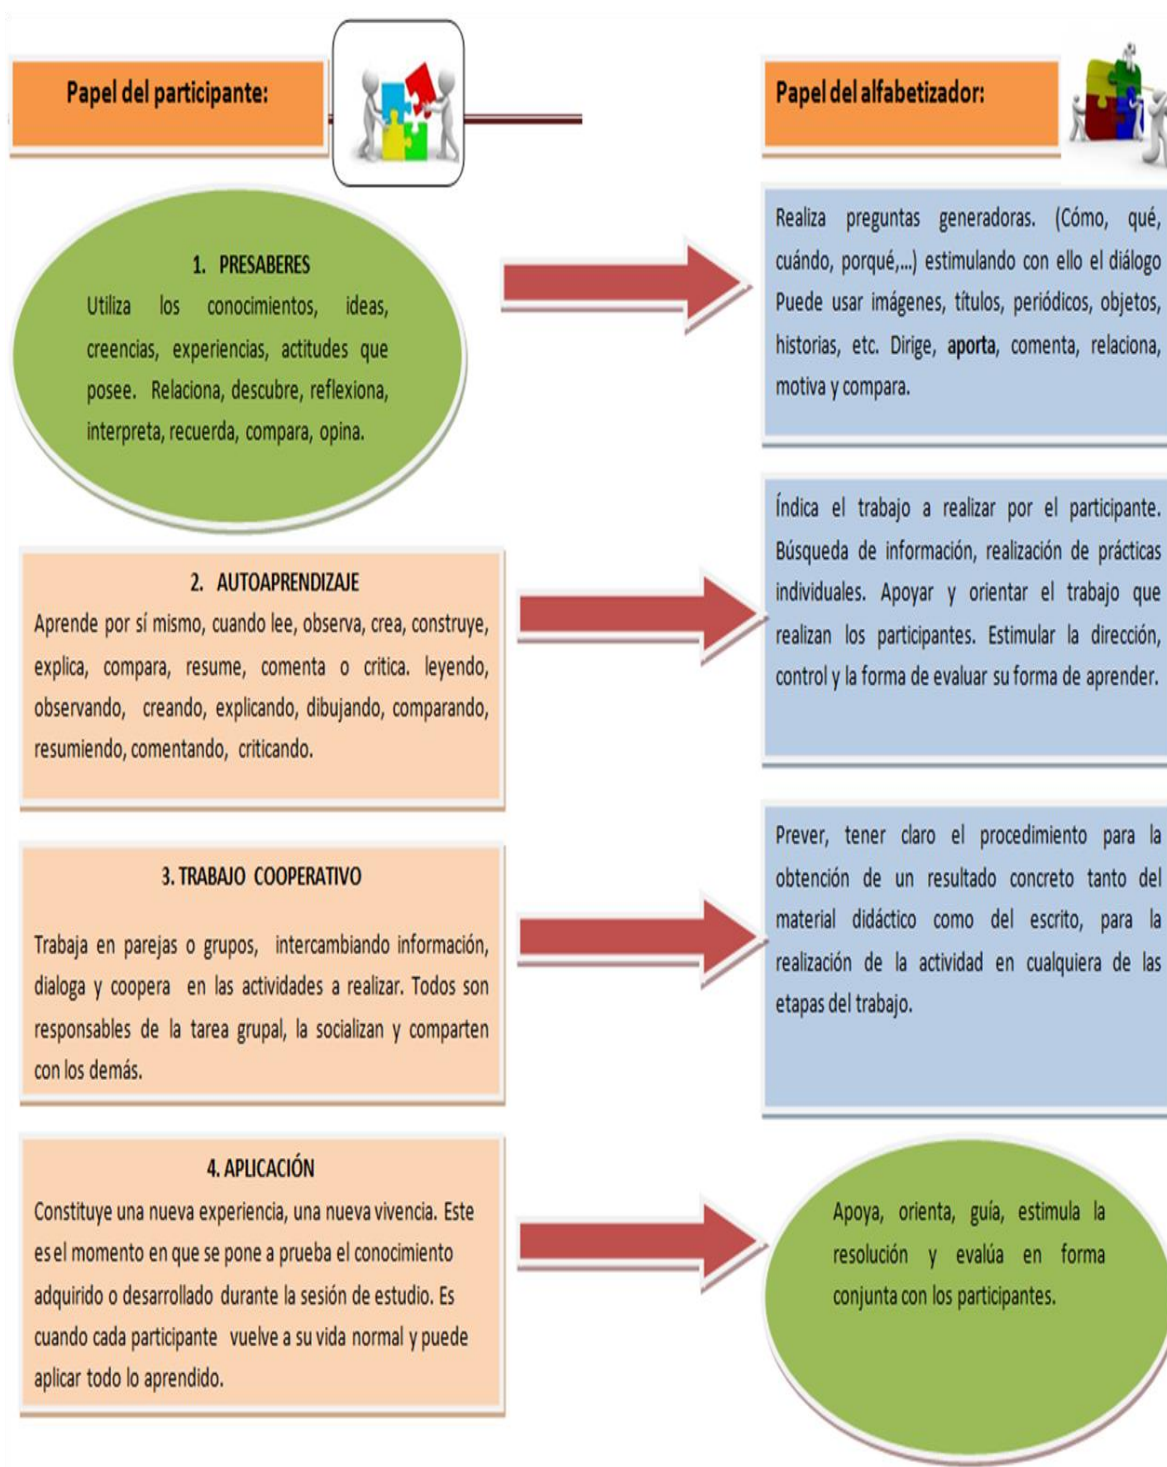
Papel del participante:

Papel del alfabetizador:

1. PRESABERES
Utiliza los conocimientos, ideas, creencias, experiencias, actitudes que posee. Relaciona, descubre, reflexiona, interpreta, recuerda, compara, opina.

Realiza preguntas generadoras. (Cómo, qué, cuándo, porqué,...) estimulando con ello el diálogo Puede usar imágenes, títulos, periódicos, objetos, historias, etc. Dirige, aporta, comenta, relaciona, motiva y compara.

2. AUTOAPRENDIZAJE
Aprende por sí mismo, cuando lee, observa, crea, construye, explica, compara, resume, comenta o critica. leyendo, observando, creando, explicando, dibujando, comparando, resumiendo, comentando, criticando.

Índica el trabajo a realizar por el participante. Búsqueda de información, realización de prácticas individuales. Apoyar y orientar el trabajo que realizan los participantes. Estimular la dirección, control y la forma de evaluar su forma de aprender.

3. TRABAJO COOPERATIVO
Trabaja en parejas o grupos, intercambiando información, dialoga y coopera en las actividades a realizar. Todos son responsables de la tarea grupal, la socializan y comparten con los demás.

Prever, tener claro el procedimiento para la obtención de un resultado concreto tanto del material didáctico como del escrito, para la realización de la actividad en cualquiera de las etapas del trabajo.

4. APLICACIÓN
Constituye una nueva experiencia, una nueva vivencia. Este es el momento en que se pone a prueba el conocimiento adquirido o desarrollado durante la sesión de estudio. Es cuando cada participante vuelve a su vida normal y puede aplicar todo lo aprendido.

Apoya, orienta, guía, estimula la resolución y evalúa en forma conjunta con los participantes.